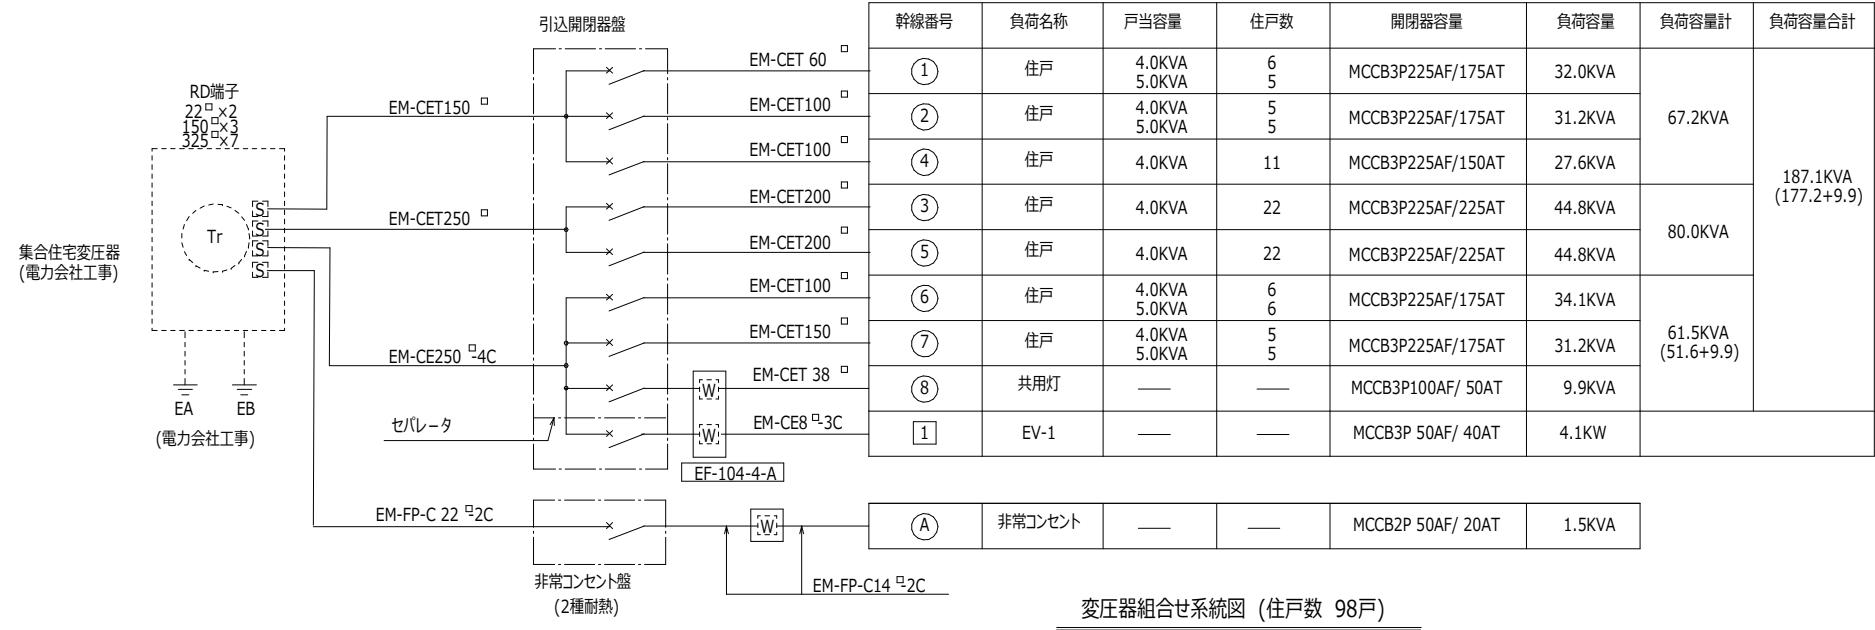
引込開閉器盤

RD端子
22□×2
150□×3
325□×7

集合住宅変圧器
(電力会社工事)

Tr

S
S
S
S

EA
EB
(電力会社工事)

EM-CET150 □
EM-CET250 □
EM-CE250 □-4C
セパレータ
EM-FP-C 22 □-2C

EM-CET 60 □
EM-CET100 □
EM-CET100 □
EM-CET200 □
EM-CET200 □
EM-CET100 □
EM-CET150 □
EM-CET 38 □
EM-CE8 □-3C

W
W
EF-104-4-A
W

EM-FP-C14 □-2C

非常コンセント盤
(2種耐熱)

| 幹線番号 | 負荷名称 | 戸当容量 | 住戸数 | 開閉器容量 | 負荷容量 | 負荷容量計 | 負荷容量合計 |
|---|---|---|---|---|---|---|---|
| ① | 住戸 | 4.0KVA 5.0KVA | 6 5 | MCCB3P225AF/175AT | 32.0KVA | 67.2KVA | 187.1KVA (177.2+9.9) |
| ② | 住戸 | 4.0KVA 5.0KVA | 5 5 | MCCB3P225AF/175AT | 31.2KVA | | |
| ④ | 住戸 | 4.0KVA | 11 | MCCB3P225AF/150AT | 27.6KVA | | |
| ③ | 住戸 | 4.0KVA | 22 | MCCB3P225AF/225AT | 44.8KVA | 80.0KVA | |
| ⑤ | 住戸 | 4.0KVA | 22 | MCCB3P225AF/225AT | 44.8KVA | | |
| ⑥ | 住戸 | 4.0KVA 5.0KVA | 6 6 | MCCB3P225AF/175AT | 34.1KVA | 61.5KVA (51.6+9.9) | |
| ⑦ | 住戸 | 4.0KVA 5.0KVA | 5 5 | MCCB3P225AF/175AT | 31.2KVA | | |
| ⑧ | 共用灯 | —— | —— | MCCB3P100AF/ 50AT | 9.9KVA | | |
| 1 | EV-1 | —— | —— | MCCB3P 50AF/ 40AT | 4.1KW | | |

| Ⓐ | 非常コンセント | —— | —— | MCCB2P 50AF/ 20AT | 1.5KVA |
|---|---|---|---|---|---|

変圧器組合せ系統図 (住戸数 98戸)